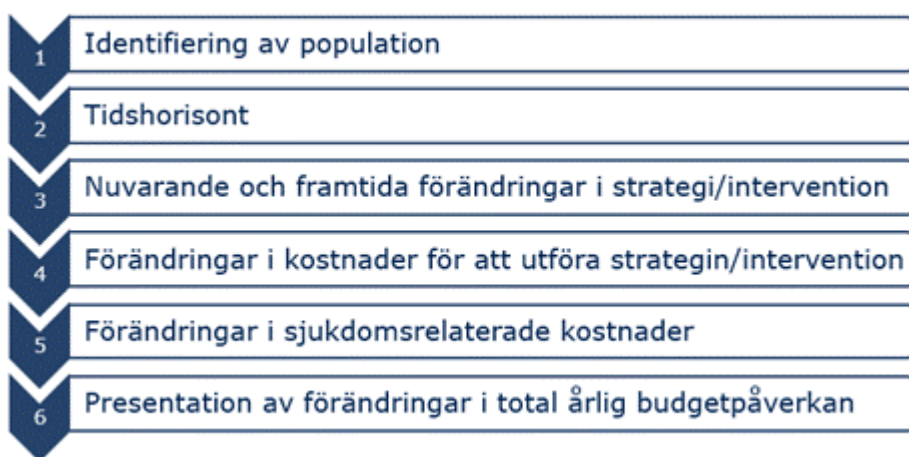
1 Identifiering av population

2 Tidshorisont

3 Nuvarande och framtida förändringar i strategi/intervention

4 Förändringar i kostnader för att utföra strategin/intervention

5 Förändringar i sjukdomsrelaterade kostnader

6 Presentation av förändringar i total årlig budgetpåverkan